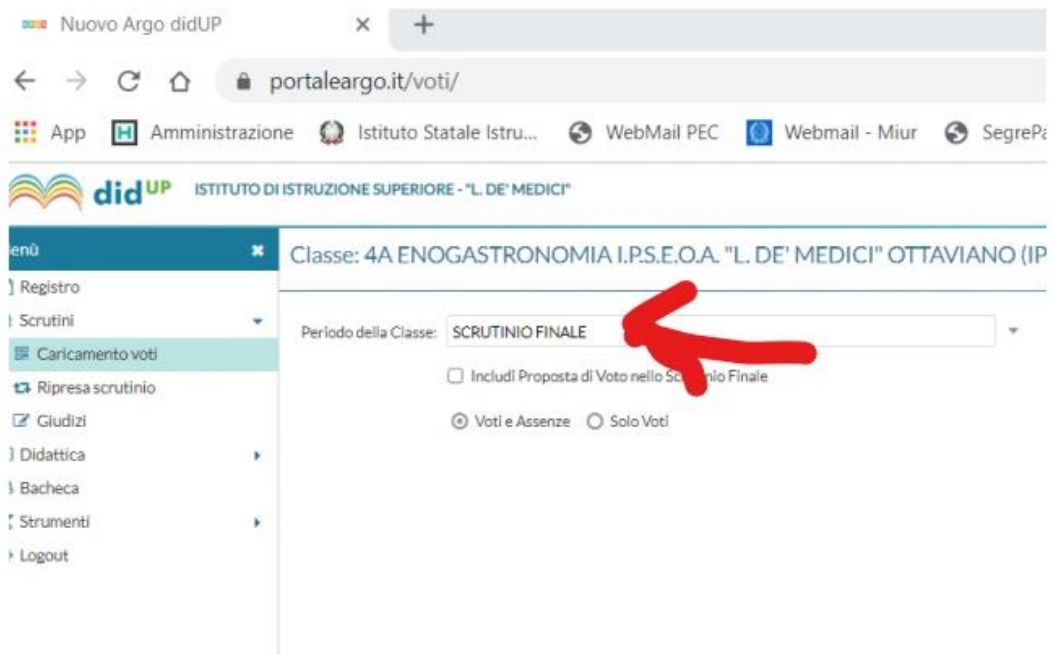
Nuovo Argo didUP ×
+
portaleargo.it/voti/
App Amministrazione Istituto Statale Istru... WebMail PEC Webmail - Miur SegreP

didUP ISTITUTO DI ISTRUZIONE SUPERIORE - "L. DE' MEDICI"

enù ×
Registro
Scrutini
Caricamento voti
Ripresa scrutinio
Giudizi
Didattica
Bacheca
Strumenti
Logout

Classe: 4A ENOGASTRONOMIA I.P.S.E.O.A. "L. DE' MEDICI" OTTAVIANO (IP

Periodo della Classe: SCRUTINIO FINALE

Includi Proposta di Voto nello Sc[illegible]nio Finale

Voti e Assenze Solo Voti